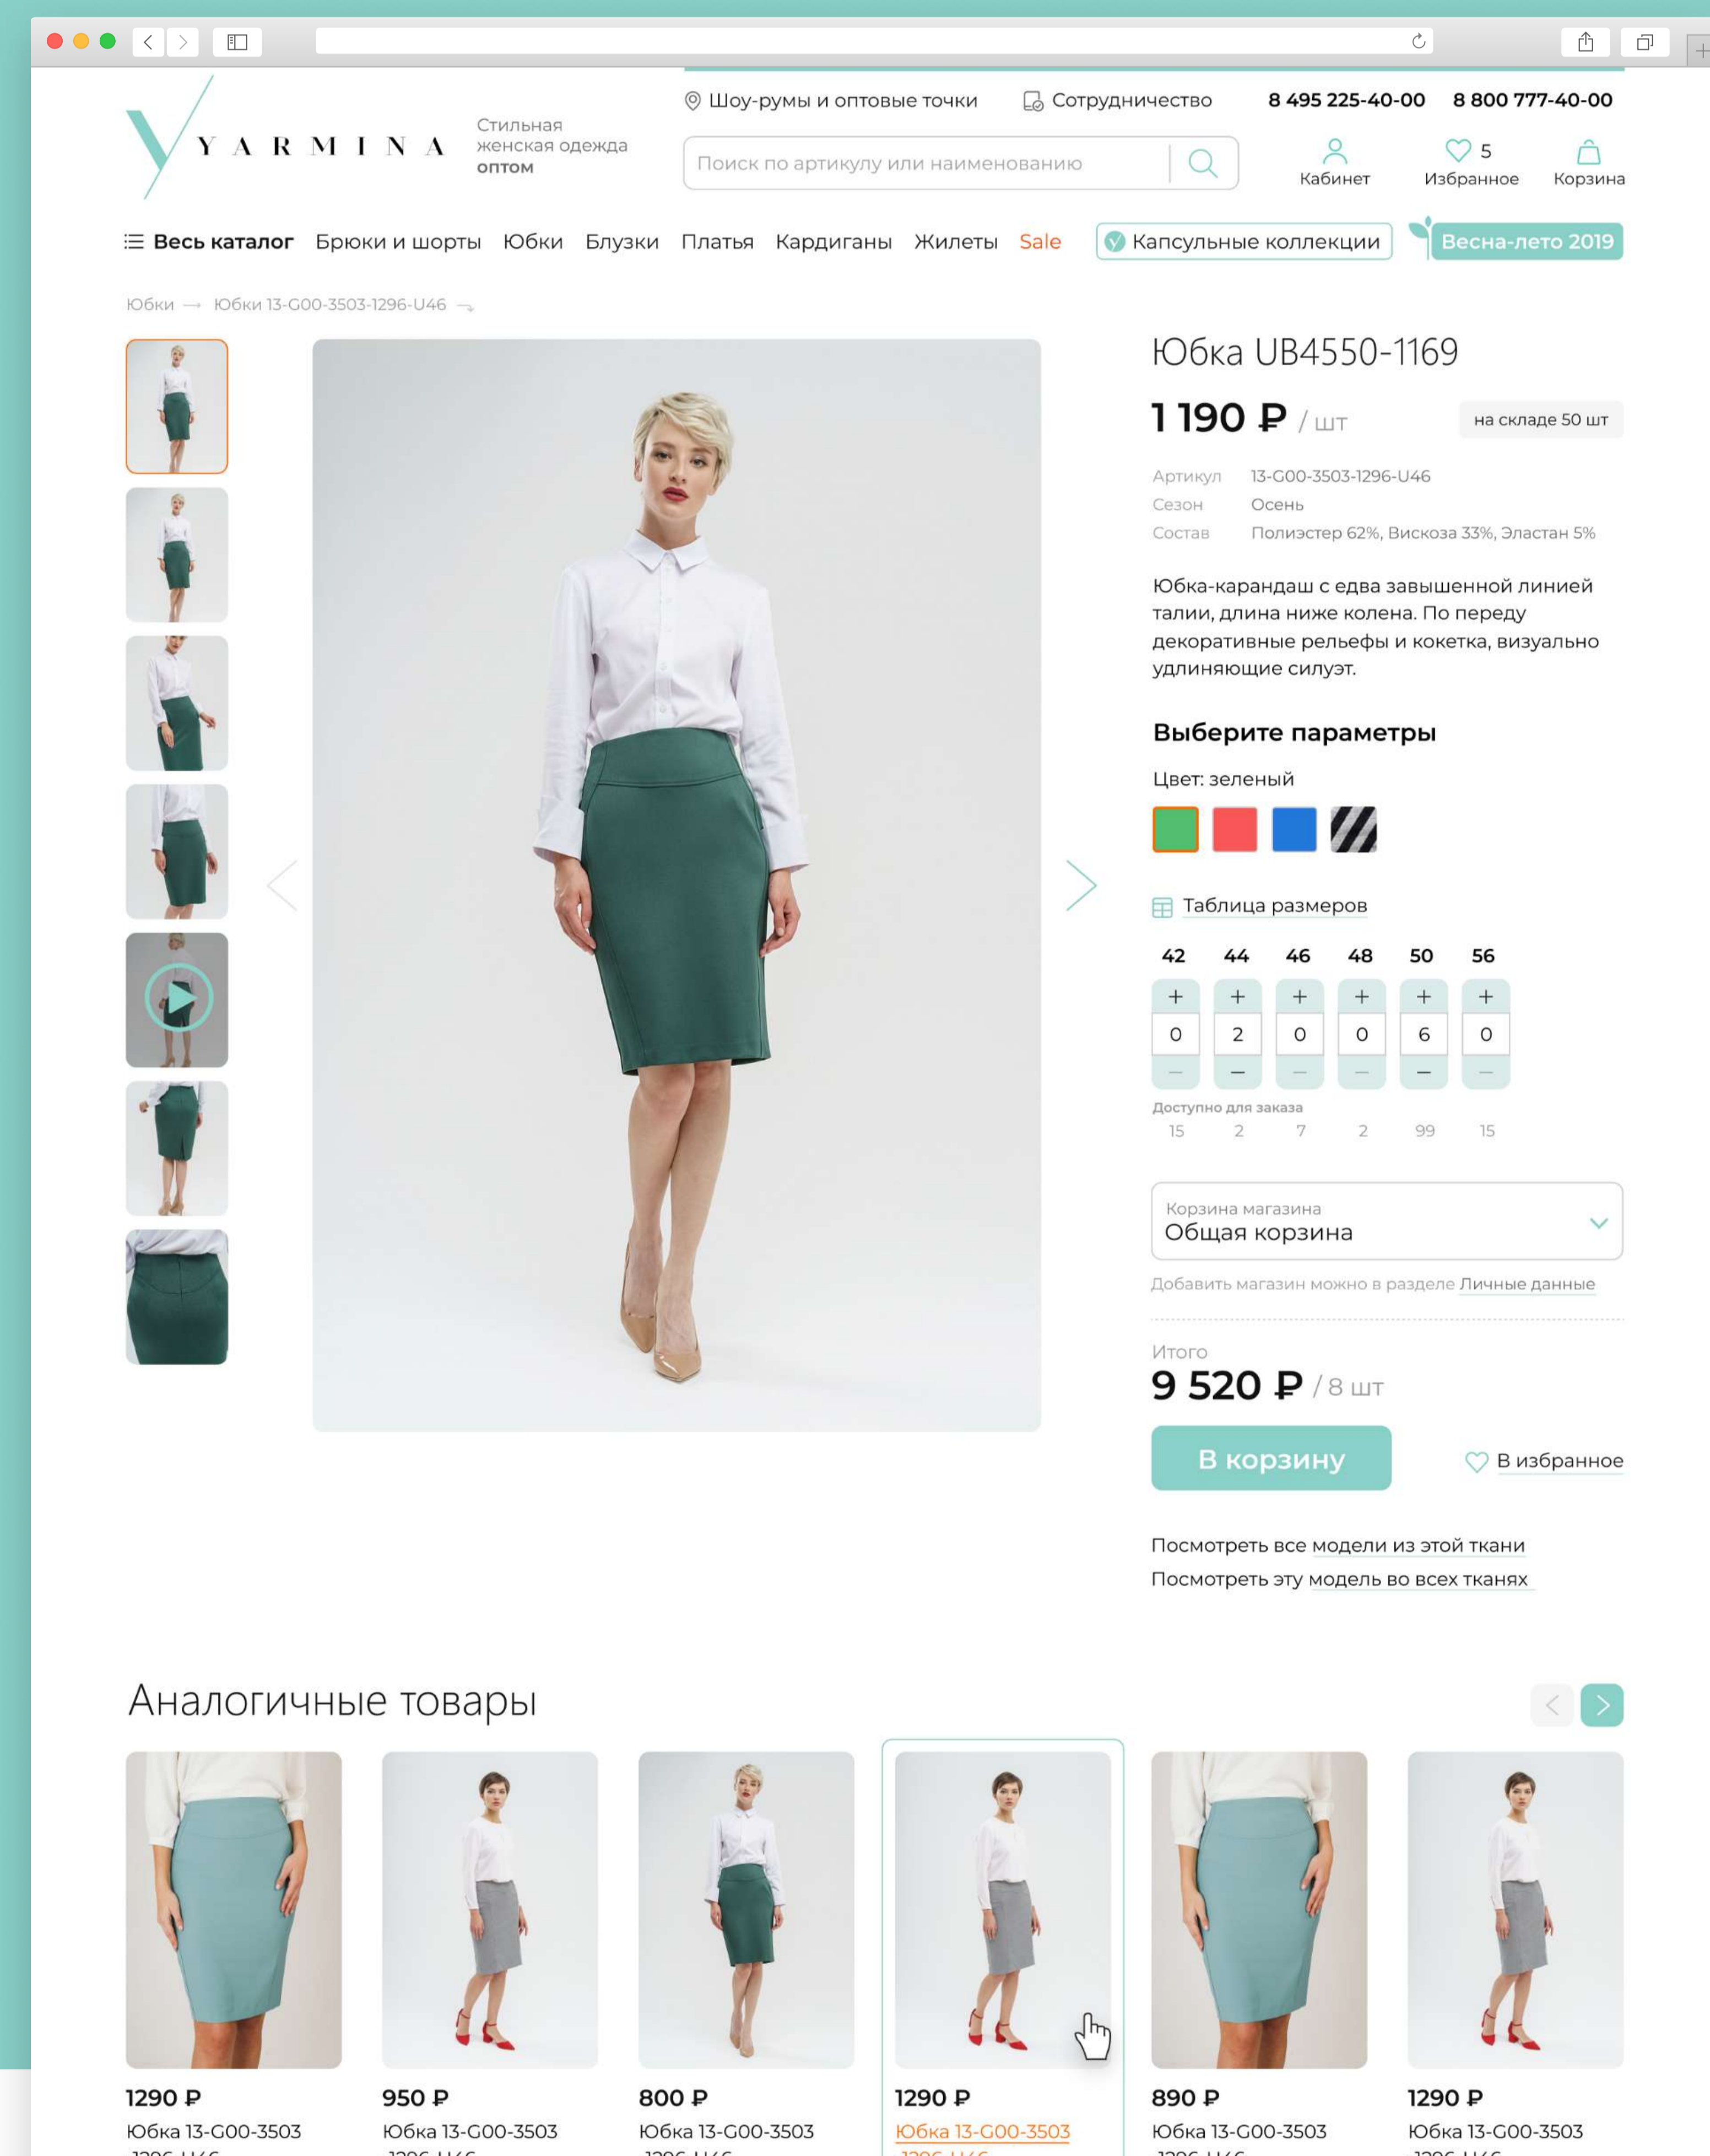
YARMINA
Стильная женская одежда оптом

Шоу-румы и оптовые точки
Сотрудничество
8 495 225-40-00
8 800 777-40-00

Поиск по артикулу или наименованию

Кабинет
5 Избранное
Корзина

Весь каталог Брюки и шорты Юбки Блузки Платья Кардиганы Жилеты Sale Капсульные коллекции Весна-лето 2019

Юбки → Юбки 13-G00-3503-1296-U46 →

Юбка UB4550-1169

1 190 ₽ / шт
на складе 50 шт

| Артикул | 13-G00-3503-1296-U46 |
|---|---|
| Сезон | Осень |
| Состав | Полиэстер 62%, Вискоза 33%, Эластан 5% |

Юбка-карандаш с едва завышенной линией талии, длина ниже колена. По переду декоративные рельефы и кокетка, визуально удлиняющие силуэт.

Выберите параметры

Цвет: зеленый

Таблица размеров

| 42 | 44 | 46 | 48 | 50 | 56 |
|---|---|---|---|---|---|
| + | + | + | + | + | + |
| 0 | 2 | 0 | 0 | 6 | 0 |
| – | – | – | – | – | – |

Доступно для заказа
| 15 | 2 | 7 | 2 | 99 | 15 |
|---|---|---|---|---|---|

Корзина магазина
Общая корзина
Добавить магазин можно в разделе Личные данные

Итого
9 520 ₽ / 8 шт

В корзину
В избранное

Посмотреть все модели из этой ткани
Посмотреть эту модель во всех тканях

Аналогичные товары

1290 ₽
Юбка 13-G00-3503 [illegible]

950 ₽
Юбка 13-G00-3503 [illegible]

800 ₽
Юбка 13-G00-3503 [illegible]

1290 ₽
Юбка 13-G00-3503 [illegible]

890 ₽
Юбка 13-G00-3503 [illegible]

1290 ₽
Юбка 13-G00-3503 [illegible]